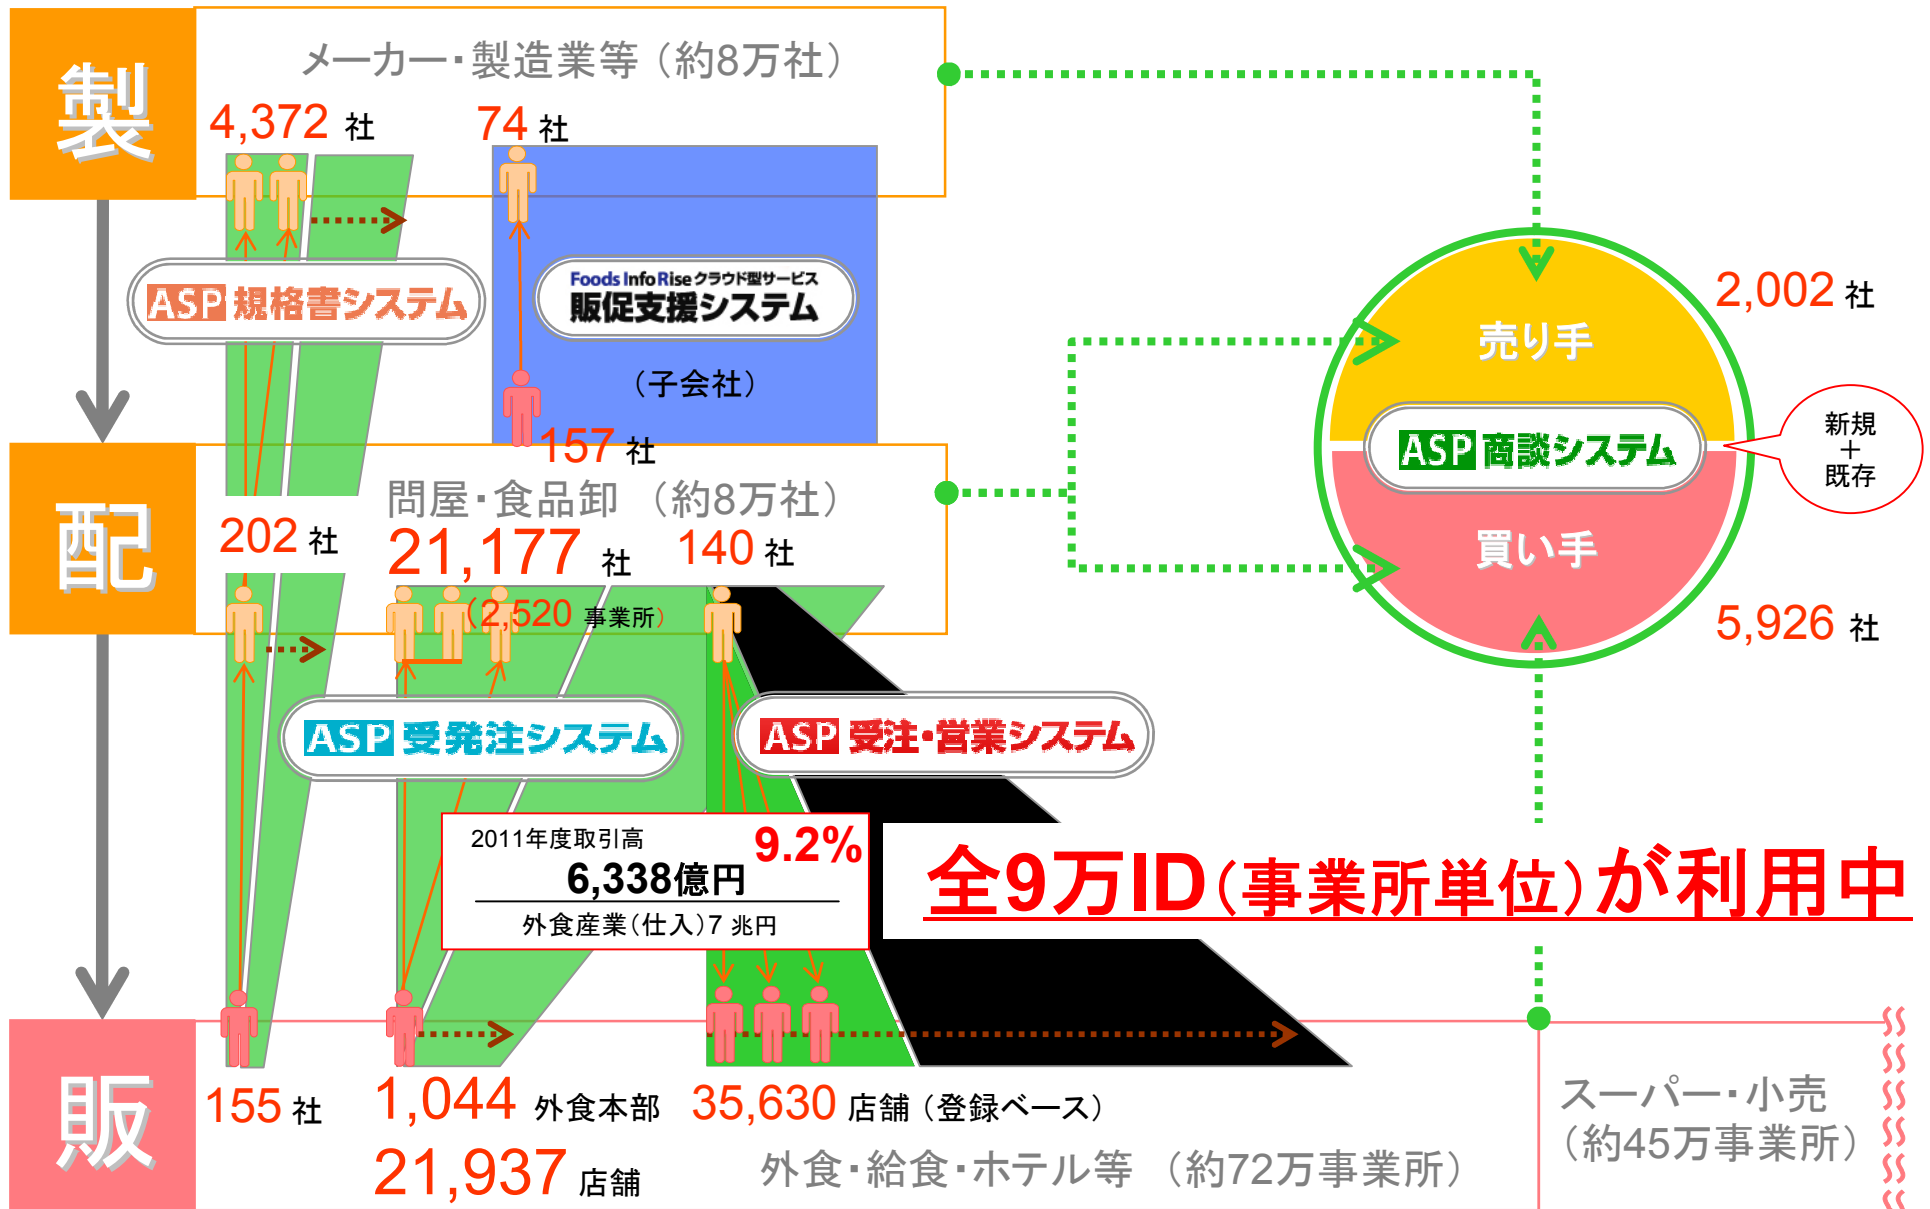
製

メーカー・製造業等（約8万社）

4,372 社

74 社

ASP 規格書システム

Foods Info Rise クラウド型サービス
販促支援システム

（子会社）

157 社

配

問屋・食品卸（約8万社）

202 社

21,177 社

140 社

（2,520 事業所）

ASP 受発注システム

ASP 受注・営業システム

2011年度取引高
6,338億円
外食産業（仕入）7 兆円

9.2%

全9万ID（事業所単位）が利用中

売り手

2,002 社

ASP 商談システム

新規
＋
既存

買い手

5,926 社

販

155 社

1,044 外食本部

21,937 店舗

35,630 店舗（登録ベース）

外食・給食・ホテル等（約72万事業所）

スーパー・小売
（約45万事業所）